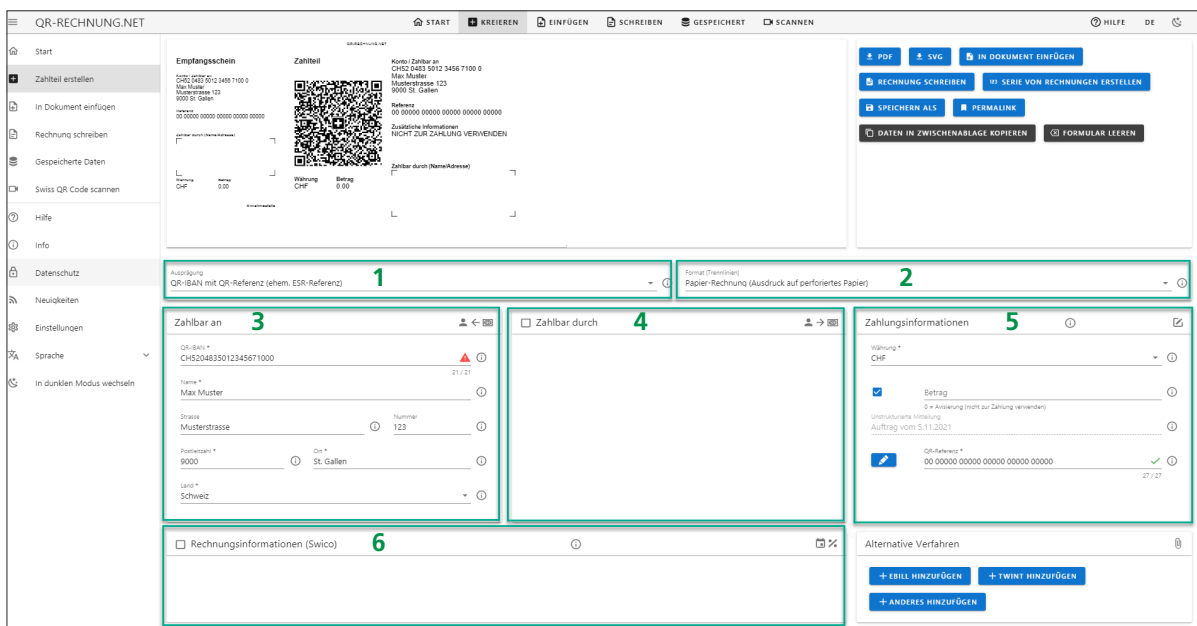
QR-RECHNUNG.NET

START KREIEREN EINFÜGEN SCHREIBEN GESPEICHERT SCANNEN

HILFE DE

Start
Zahlteil erstellen
In Dokument einfügen
Rechnung schreiben
Gespeicherte Daten
Swiss QR Code scannen
Hilfe
Info
Datenschutz
Neuigkeiten
Einstellungen
Sprache
In dunklen Modus wechseln

QR-RECHNUNG.NET

Empfangsschein
Konto / Zahlbar an
CH52 0483 5012 3456 7100 0
Max Muster
Musterstrasse 123
9000 St. Gallen
Referenz
00 00000 00000 00000 00000 00000
Zahlbar durch (Name/Adresse)
Währung Betrag
CHF 0.00
Annahmestelle

Zahlteil
Währung Betrag
CHF 0.00

Konto / Zahlbar an
CH52 0483 5012 3456 7100 0
Max Muster
Musterstrasse 123
9000 St. Gallen
Referenz
00 00000 00000 00000 00000 00000
Zusätzliche Informationen
NICHT ZUR ZAHLUNG VERWENDEN
Zahlbar durch (Name/Adresse)

PDF SVG IN DOKUMENT EINFÜGEN
RECHNUNG SCHREIBEN SERIE VON RECHNUNGEN ERSTELLEN
SPEICHERN ALS PERMALINK
DATEN IN ZWISCHENABLAGE KOPIEREN FORMULAR LEEREN

Ausprägung
QR-IBAN mit QR-Referenz (ehem. ESR-Referenz)
1

Format (Trennlinien)
Papier-Rechnung (Ausdruck auf perforiertes Papier)
2

Zahlbar an 3
QR-IBAN *
CH5204835012345671000
21 / 21
Name *
Max Muster
Strasse
Musterstrasse
Nummer
123
Postleitzahl *
9000
Ort *
St. Gallen
Land *
Schweiz

Zahlbar durch 4

Zahlungsinformationen 5
Währung *
CHF
Betrag
0 = Avisierung (nicht zur Zahlung verwenden)
Unstrukturierte Mitteilung
Auftrag vom 5.11.2021
QR-Referenz *
00 00000 00000 00000 00000 00000
27 / 27

Rechnungsinformationen (Swico) 6

Alternative Verfahren
EBILL HINZUFÜGEN TWINT HINZUFÜGEN
ANDERES HINZUFÜGEN